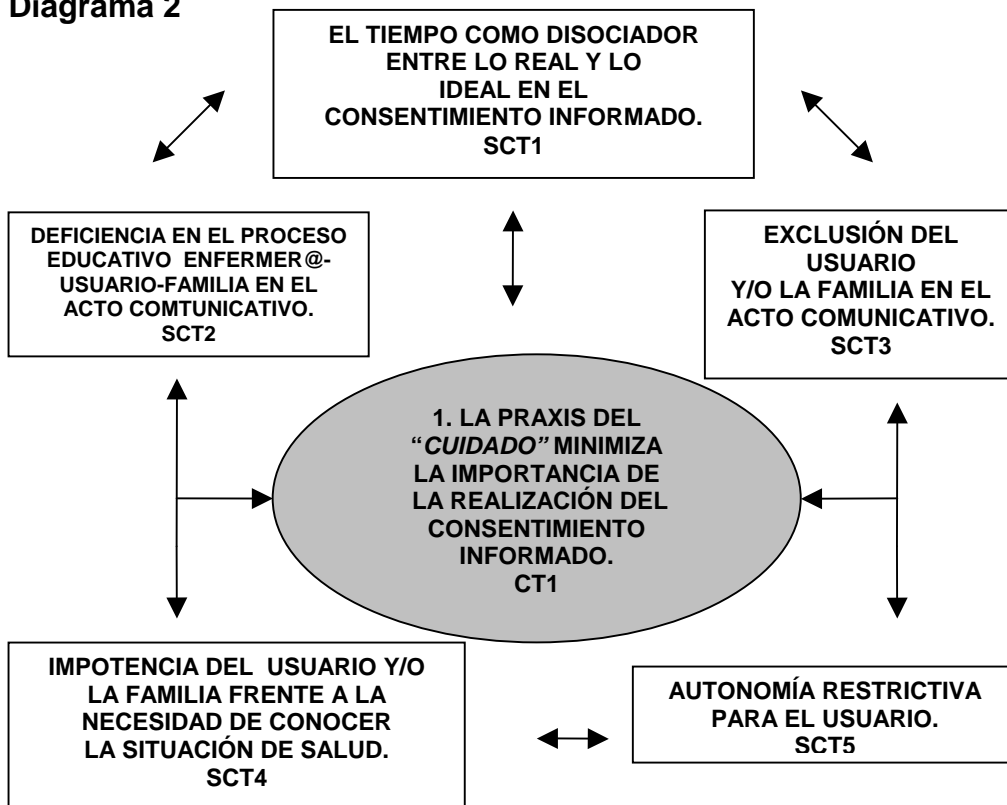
Diagrama 2

EL TIEMPO COMO DISOCIADOR ENTRE LO REAL Y LO IDEAL EN EL CONSENTIMIENTO INFORMADO.
SCT1

DEFICIENCIA EN EL PROCESO EDUCATIVO ENFERMER@-USUARIO-FAMILIA EN EL ACTO COMTUNICATIVO.
SCT2

EXCLUSIÓN DEL USUARIO Y/O LA FAMILIA EN EL ACTO COMUNICATIVO.
SCT3

1. LA PRAXIS DEL "*CUIDADO"* MINIMIZA LA IMPORTANCIA DE LA REALIZACIÓN DEL CONSENTIMIENTO INFORMADO.
CT1

IMPOTENCIA DEL USUARIO Y/O LA FAMILIA FRENTE A LA NECESIDAD DE CONOCER LA SITUACIÓN DE SALUD.
SCT4

AUTONOMÍA RESTRICTIVA PARA EL USUARIO.
SCT5